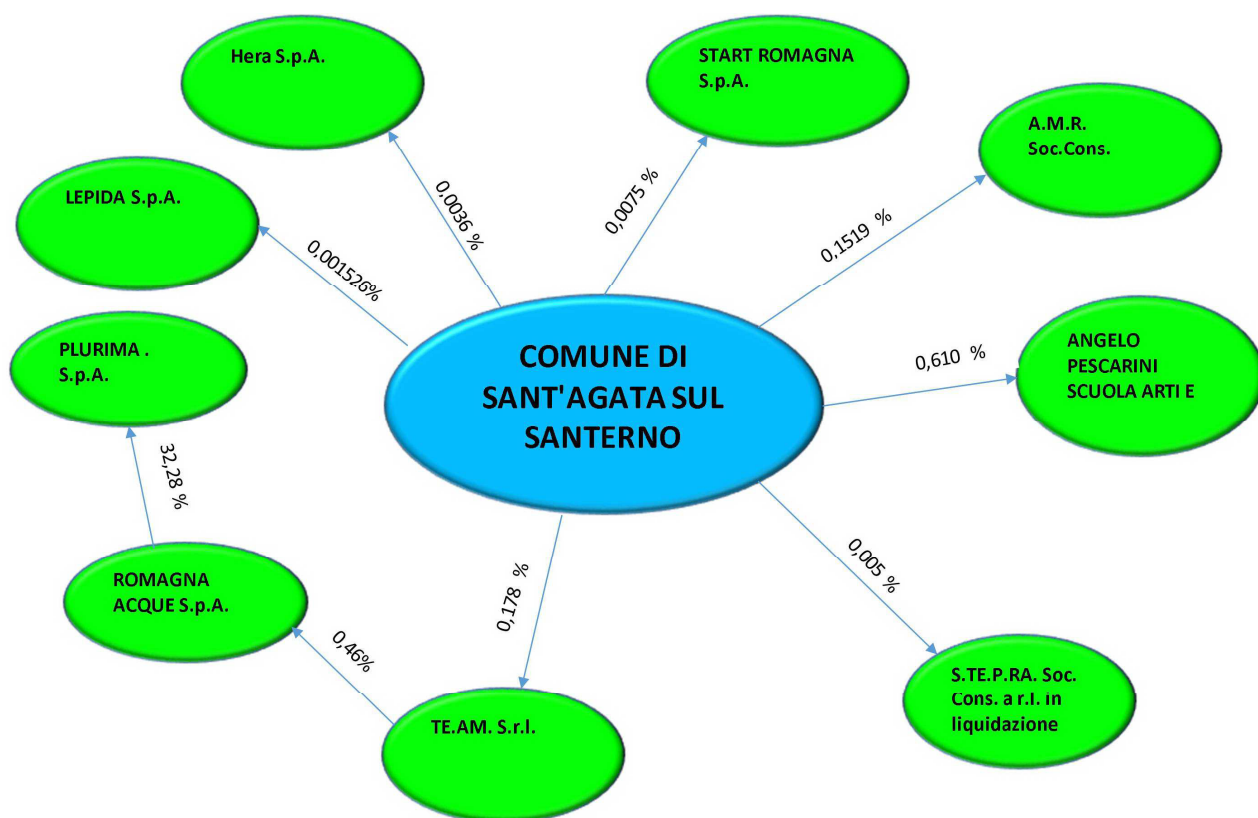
Hera S.p.A.

START ROMAGNA S.p.A.

A.M.R. Soc.Cons.

LEPIDA S.p.A.

0,0036 %

0,0075 %

0,1519 %

0,001526%

PLURIMA . S.p.A.

COMUNE DI SANT'AGATA SUL SANTERNO

0,610 %

ANGELO PESCARINI SCUOLA ARTI E

32,28 %

ROMAGNA ACQUE S.p.A.

0,178 %

0,005 %

0,46%

TE.AM. S.r.l.

S.TE.P.RA. Soc. Cons. a r.l. in liquidazione